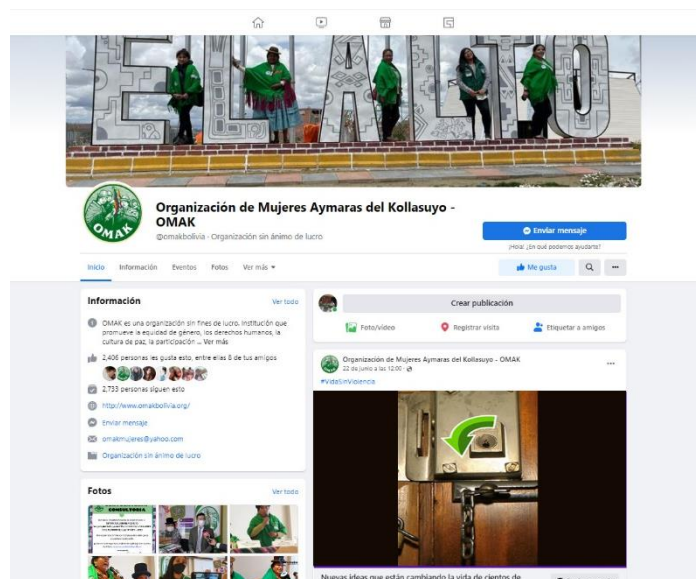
EL ALTO

OMAK

Organización de Mujeres Aymaras del Kollasuyo - OMAK
@omakbolivia · Organización sin ánimo de lucro

Enviar mensaje
¡Hola! ¿En qué podemos ayudarte?

Inicio Información Eventos Fotos Ver más ▾

Me gusta

Información
Ver todo

OMAK es una organización sin fines de lucro. Institución que promueve: la equidad de género, los derechos humanos, la cultura de paz, la participación ... Ver más

2.406 personas les gusta esto, entre ellas 8 de tus amigos

2.733 personas siguen esto

http://www.omakbolivia.org/

Enviar mensaje

omakmujeres@yahoo.com

Organización sin ánimo de lucro

Fotos
Ver todo

Crear publicación

Foto/video
Registrar visita
Etiquetar a amigos

Organización de Mujeres Aymaras del Kollasuyo - OMAK
22 de junio a las 12:00 ·
#VidaSinViolencia

Nuevas ideas que están cambiando la vida de cientos de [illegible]